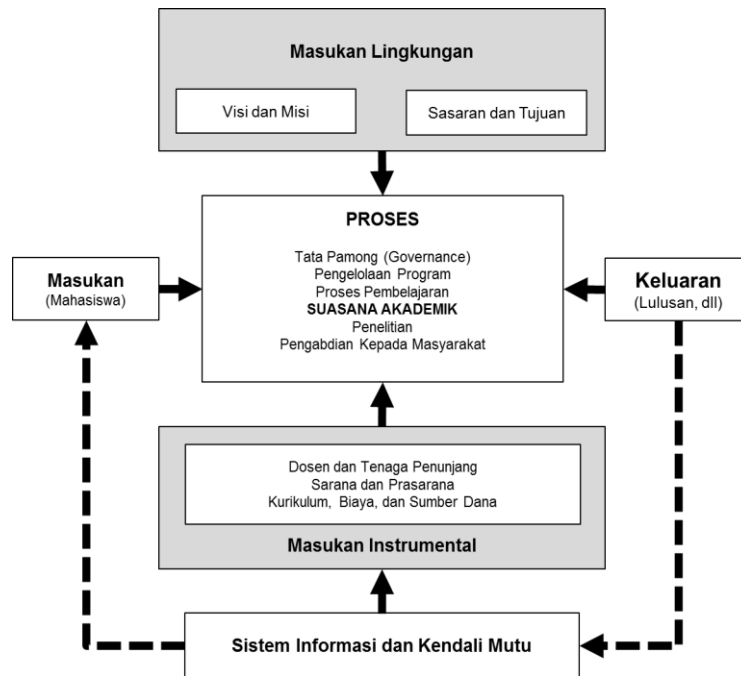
Masukan Lingkungan

Visi dan Misi

Sasaran dan Tujuan

Masukan
(Mahasiswa)

PROSES

Tata Pamong (Governance)
Pengelolaan Program
Proses Pembelajaran
SUASANA AKADEMIK
Penelitian
Pengabdian Kepada Masyarakat

Keluaran
(Lulusan, dll)

Dosen dan Tenaga Penunjang
Sarana dan Prasarana
Kurikulum, Biaya, dan Sumber Dana

Masukan Instrumental

Sistem Informasi dan Kendali Mutu